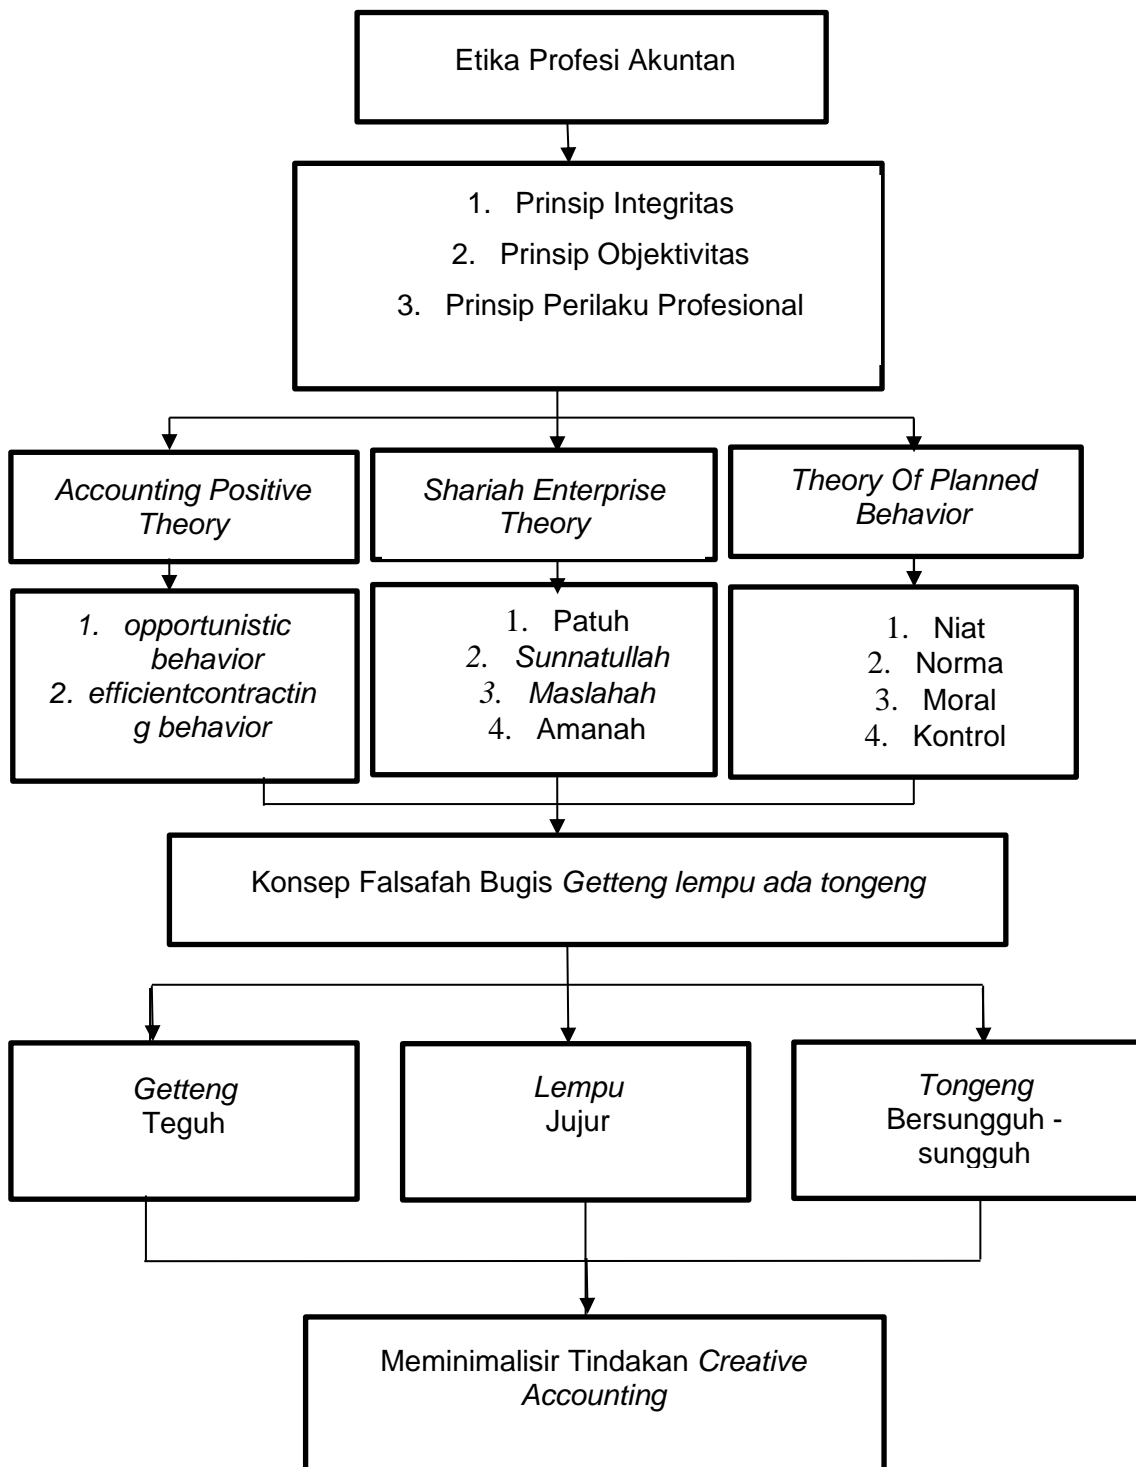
Etika Profesi Akuntan

1. Prinsip Integritas
2. Prinsip Objektivitas
3. Prinsip Perilaku Profesional

Accounting Positive Theory

Shariah Enterprise Theory

Theory Of Planned Behavior

1. opportunistic behavior
2. efficientcontracting behavior

1. Patuh
2. Sunnatullah
3. Maslahah
4. Amanah

1. Niat
2. Norma
3. Moral
4. Kontrol

Konsep Falsafah Bugis Getteng lempu ada tongeng

Getteng
Teguh

Lempu
Jujur

Tongeng
Bersungguh - sungguh

Meminimalisir Tindakan Creative Accounting